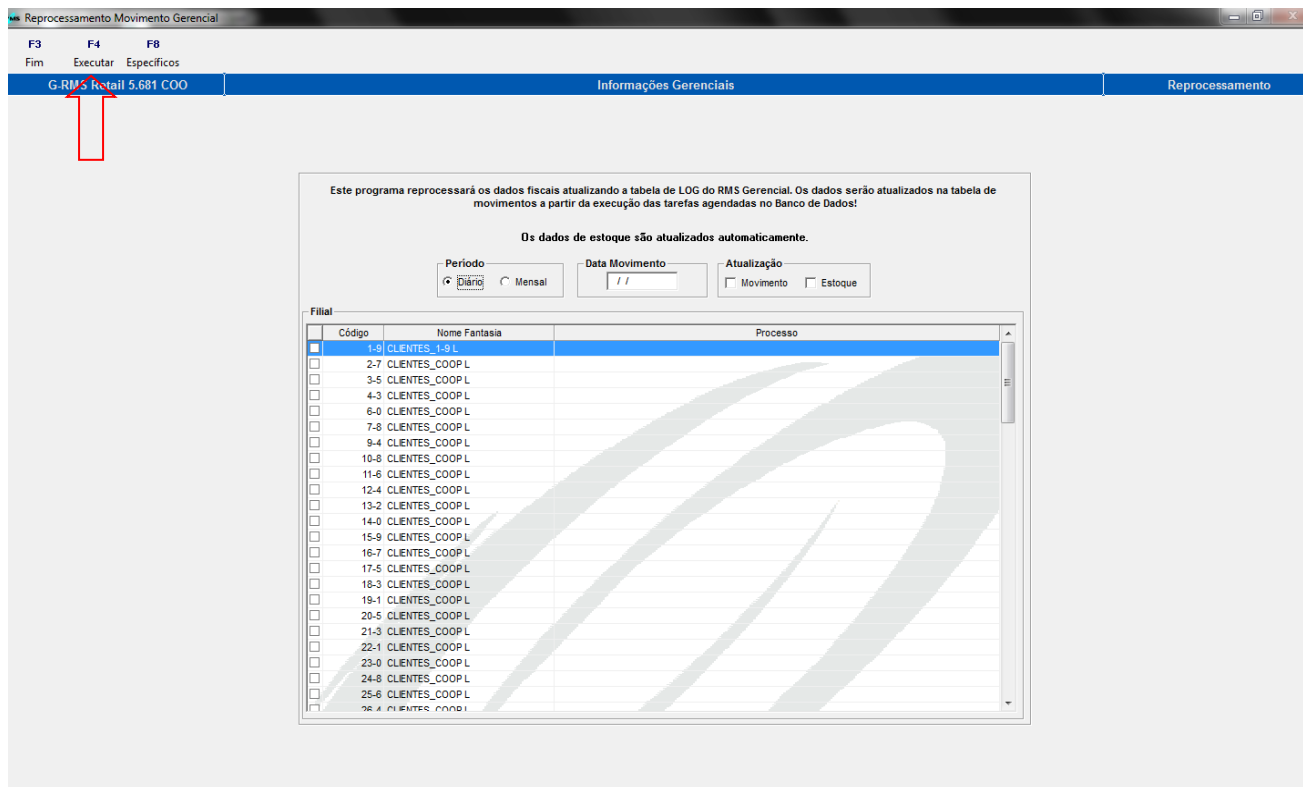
RMS Reprocessamento Movimento Gerencial

F3 Fim
F4 Executar
F8 Específicos

G-RMS Retail 5.681 COO
Informações Gerenciais
Reprocessamento

Este programa reprocessará os dados fiscais atualizando a tabela de LOG do RMS Gerencial. Os dados serão atualizados na tabela de movimentos a partir da execução das tarefas agendadas no Banco de Dados!

Os dados de estoque são atualizados automaticamente.

Período
Diário
Mensal

Data Movimento
/ /

Atualização
Movimento
Estoque

Filial

| | Código | Nome Fantasia | Processo |
|---|---|---|---|
| | 1-9 | CLIENTES_1-9 L | |
| | 2-7 | CLIENTES_COOP L | |
| | 3-5 | CLIENTES_COOP L | |
| | 4-3 | CLIENTES_COOP L | |
| | 6-0 | CLIENTES_COOP L | |
| | 7-8 | CLIENTES_COOP L | |
| | 9-4 | CLIENTES_COOP L | |
| | 10-8 | CLIENTES_COOP L | |
| | 11-6 | CLIENTES_COOP L | |
| | 12-4 | CLIENTES_COOP L | |
| | 13-2 | CLIENTES_COOP L | |
| | 14-0 | CLIENTES_COOP L | |
| | 15-9 | CLIENTES_COOP L | |
| | 16-7 | CLIENTES_COOP L | |
| | 17-5 | CLIENTES_COOP L | |
| | 18-3 | CLIENTES_COOP L | |
| | 19-1 | CLIENTES_COOP L | |
| | 20-5 | CLIENTES_COOP L | |
| | 21-3 | CLIENTES_COOP L | |
| | 22-1 | CLIENTES_COOP L | |
| | 23-0 | CLIENTES_COOP L | |
| | 24-8 | CLIENTES_COOP L | |
| | 25-6 | CLIENTES_COOP L | |
| | 26-4 | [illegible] | |